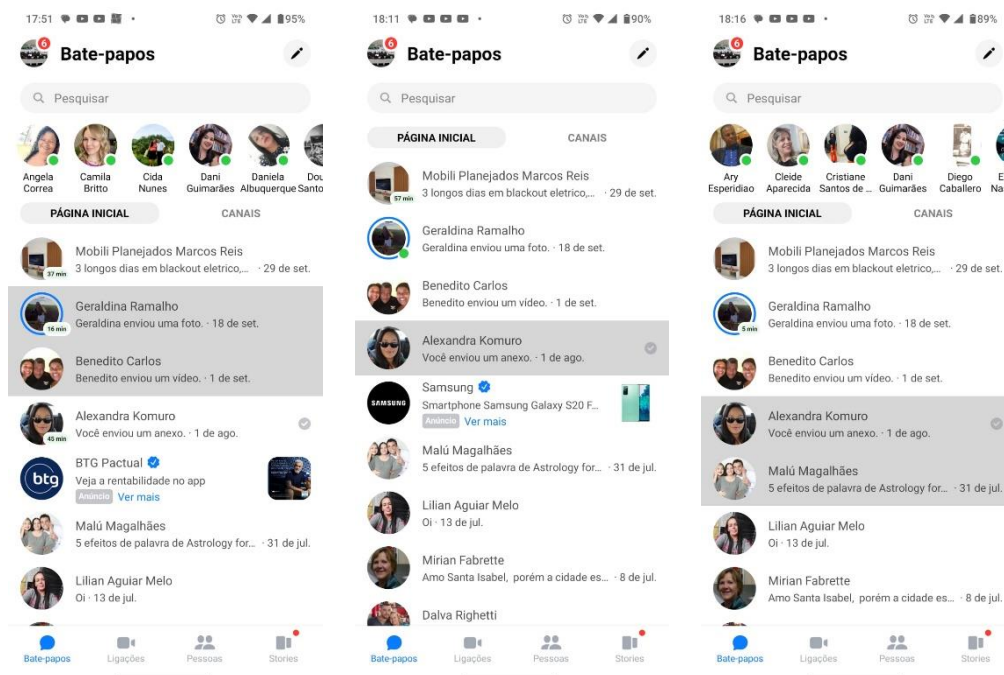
17:51 95%

6 Bate-papos

Pesquisar

Angela Correa
Camila Britto
Cida Nunes
Dani Guimarães
Daniela Albuquerque
Dou Santo

PÁGINA INICIAL
CANAIS

37 min
Mobili Planejados Marcos Reis
3 longos dias em blackout eletrico,... · 29 de set.

16 min
Geraldina Ramalho
Geraldina enviou uma foto. · 18 de set.

Benedito Carlos
Benedito enviou um vídeo. · 1 de set.

46 min
Alexandra Komuro
Você enviou um anexo. · 1 de ago.

btg
BTG Pactual
Veja a rentabilidade no app
Anúncio Ver mais

Malú Magalhães
5 efeitos de palavra de Astrology for... · 31 de jul.

Lilian Aguiar Melo
Oi · 13 de jul.

Bate-papos
Ligações
Pessoas
Stories

18:11 90%

6 Bate-papos

Pesquisar

PÁGINA INICIAL
CANAIS

57 min
Mobili Planejados Marcos Reis
3 longos dias em blackout eletrico,... · 29 de set.

Geraldina Ramalho
Geraldina enviou uma foto. · 18 de set.

Benedito Carlos
Benedito enviou um vídeo. · 1 de set.

Alexandra Komuro
Você enviou um anexo. · 1 de ago.

SAMSUNG
Samsung
Smartphone Samsung Galaxy S20 F...
Anúncio Ver mais

Malú Magalhães
5 efeitos de palavra de Astrology for... · 31 de jul.

Lilian Aguiar Melo
Oi · 13 de jul.

Mirian Fabrette
Amo Santa Isabel, porém a cidade es... · 8 de jul.

Dalva Righetti

Bate-papos
Ligações
Pessoas
Stories

18:16 89%

6 Bate-papos

Pesquisar

Ary Esperidião
Cleide Aparecida
Cristiane Santos de ...
Dani Guimarães
Diego Caballero
E Na

PÁGINA INICIAL
CANAIS

Mobili Planejados Marcos Reis
3 longos dias em blackout eletrico,... · 29 de set.

5 min
Geraldina Ramalho
Geraldina enviou uma foto. · 18 de set.

Benedito Carlos
Benedito enviou um vídeo. · 1 de set.

Alexandra Komuro
Você enviou um anexo. · 1 de ago.

Malú Magalhães
5 efeitos de palavra de Astrology for... · 31 de jul.

Lilian Aguiar Melo
Oi · 13 de jul.

Mirian Fabrette
Amo Santa Isabel, porém a cidade es... · 8 de jul.

Bate-papos
Ligações
Pessoas
Stories